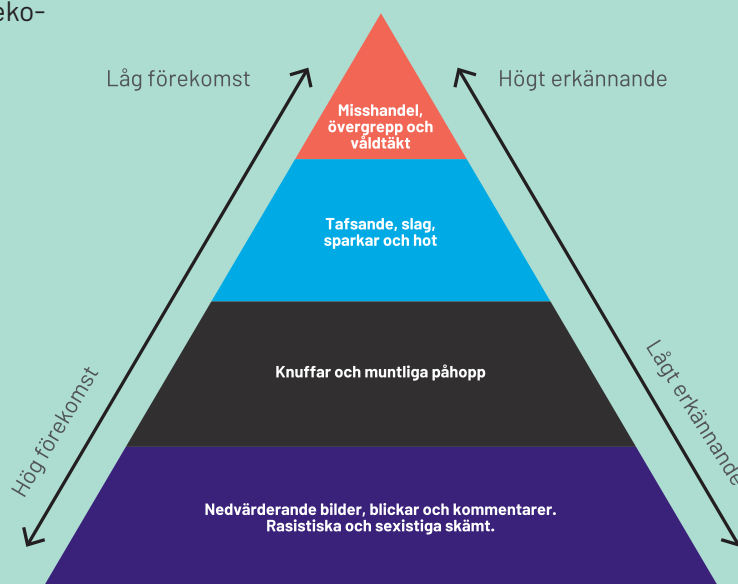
eko-

Låg förekomst

Högt erkännande

Misshandel, övergrepp och våldtäkt

Tafsande, slag, sparkar och hot

Knuffar och muntliga påhopp

Nedvärderande bilder, blickar och kommentarer. Rasistiska och sexistiga skämt.

Hög förekomst

Lågt erkännande